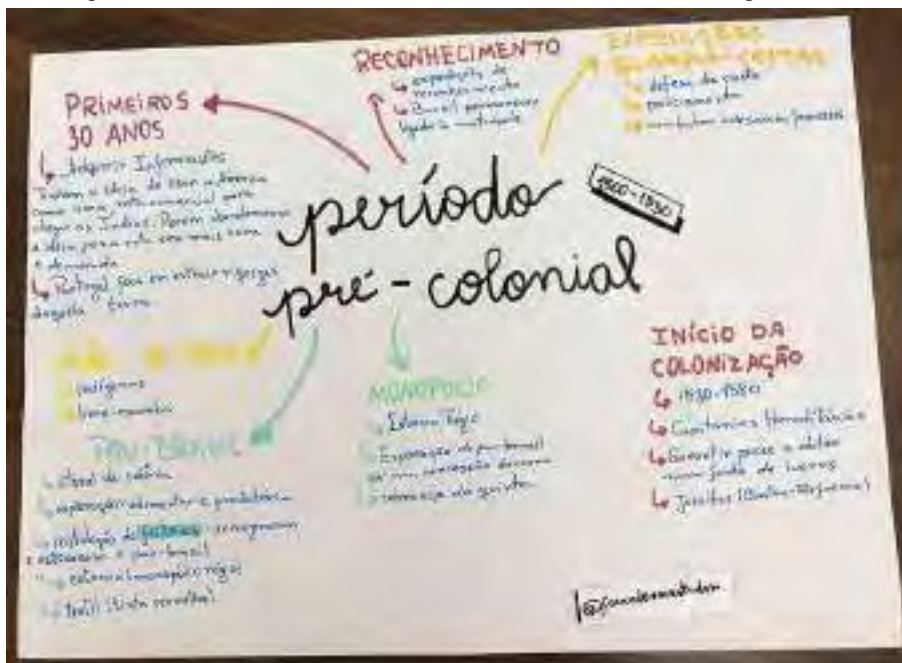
RECONHECIMENTO
expedição de reconhecimento
Brasil permanece ligado à metrópole

EXPEDIÇÕES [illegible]
defesa da costa
policiamento
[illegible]

PRIMEIROS 30 ANOS
Ausência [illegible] Informações
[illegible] a ideia de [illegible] comercial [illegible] chegar às Índias. Porém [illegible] a ideia para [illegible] e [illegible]
Portugal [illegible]

período pré-colonial

1500-1530

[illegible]
indígenas
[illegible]

PAU-BRASIL
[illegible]
exploração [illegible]
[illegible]
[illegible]
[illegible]

MONOPÓLIO
Estanco Régio
Exploração do pau-brasil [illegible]
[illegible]

INÍCIO DA COLONIZAÇÃO
1530-1580
Capitanias Hereditárias
Governo-geral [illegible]
Jesuítas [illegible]

@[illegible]